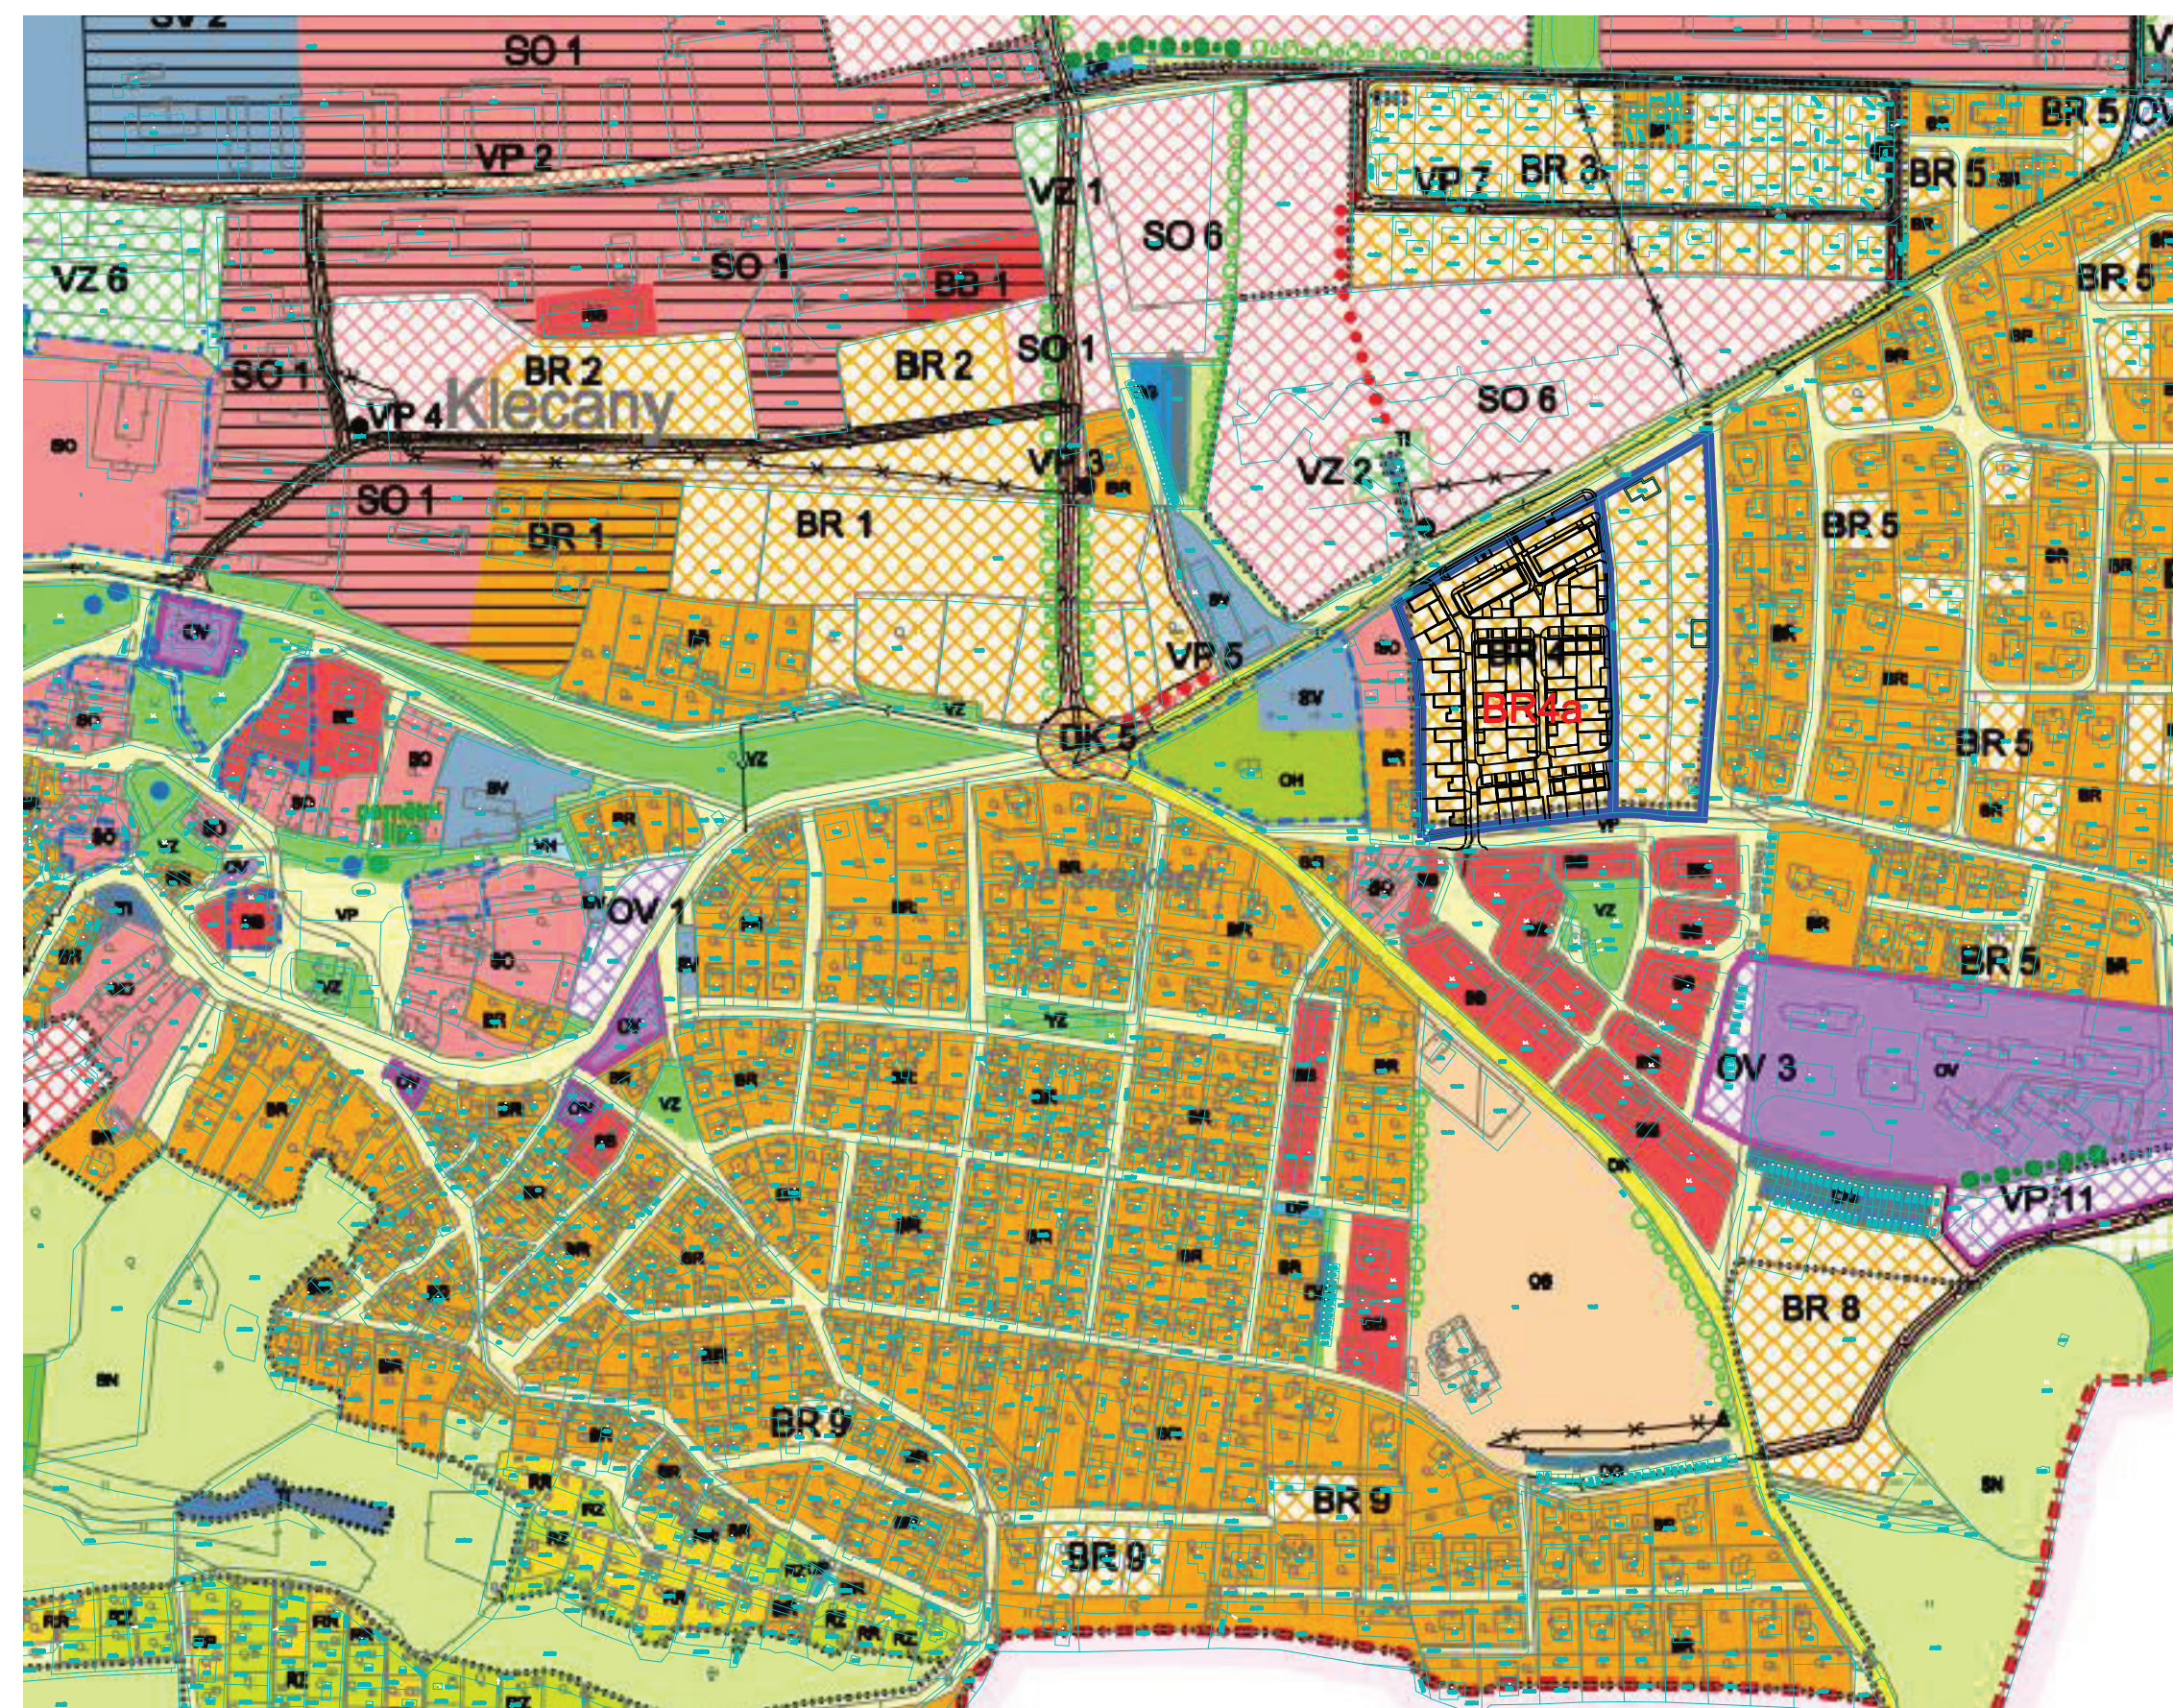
SV 2
SO 1
VP 2
VZ 1
SO 6
VP 7
BR 3
BR 5
OV
BR 5
VZ 6
SO 1
BR 1
BR 5
SO 1
BR 2
BR 2
SO 1
VP 4
Klecany
SO 6
SO 1
VP 3
VZ 2
BR 1
BR 1
BR 5
BR 4
BR4a
VP 5
DK 5
BR 5
OV 1
BR 5
OV 3
VP 11
BR 8
BR 9
BR 9
BR 9